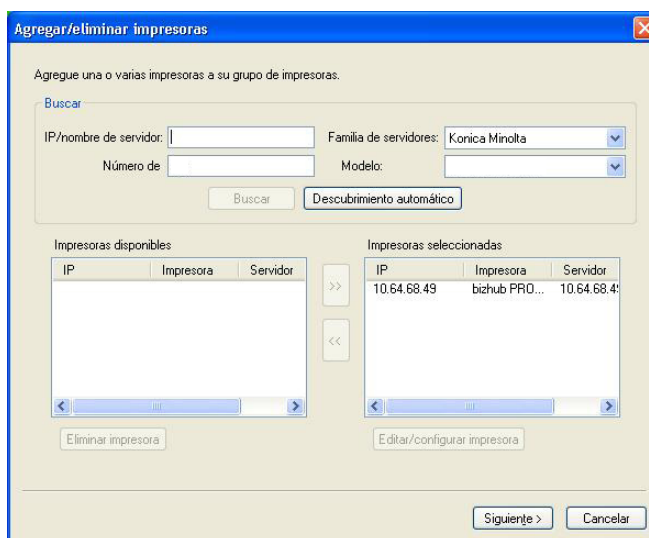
Agregar/eliminar impresoras

Agregue una o varias impresoras a su grupo de impresoras.

Buscar

IP/nombre de servidor:

Familia de servidores: Konica Minolta

Número de

Modelo:

Buscar

Descubrimiento automático

Impresoras disponibles

| IP | Impresora | Servidor |
|---|---|---|

Impresoras seleccionadas

| IP | Impresora | Servidor |
|---|---|---|
| 10.64.68.49 | bizhub PRO... | 10.64.68.4 |

>>

<<

Eliminar impresora

Editar/configurar impresora

Siguiente >

Cancelar